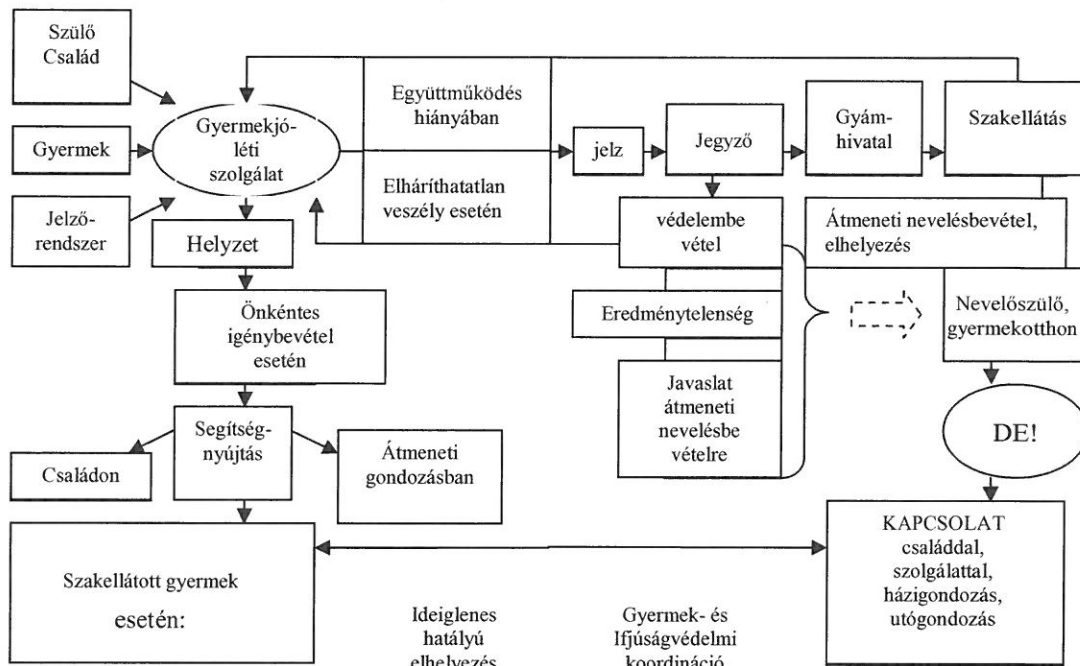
Szülő Család

Gyermek

Jelző-rendszer

Gyermekjóléti szolgálat

Helyzet

Együttműködés hiányában

Elháríthatatlan veszély esetén

jelz

Jegyző

Gyám-hivatal

Szakellátás

védelembe vétel

Átmeneti nevelésbevétel, elhelyezés

Eredménytelenség

Nevelőszülő, gyermekotthon

Javaslat átmeneti nevelésbe vételre

DE!

Önkéntes igénybevétel esetén

Segítség-nyújtás

Családon

Átmeneti gondozásban

Szakellátott gyermek esetén:

Ideiglenes hatályú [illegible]

Gyermek- és Ifjúságvédelmi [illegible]

KAPCSOLAT családdal, szolgálattal, házigondozás, utógondozás